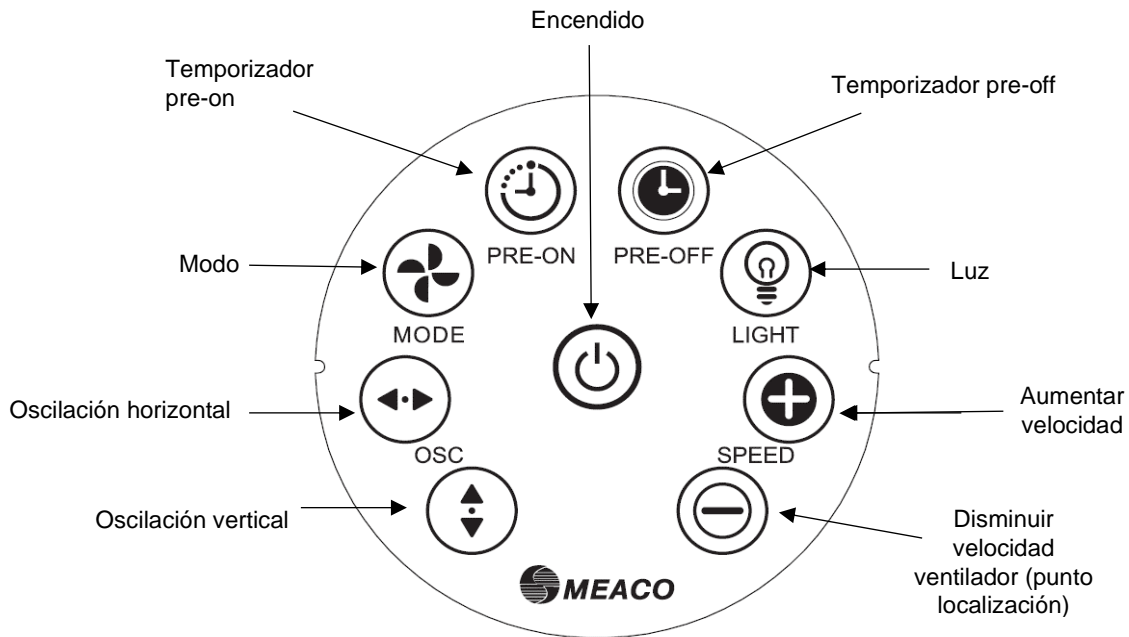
Encendido

Temporizador pre-on

Temporizador pre-off

PRE-ON

PRE-OFF

Modo

Luz

MODE

LIGHT

Oscilación horizontal

Aumentar velocidad

OSC

SPEED

Oscilación vertical

Disminuir velocidad ventilador (punto localización)

MEACO